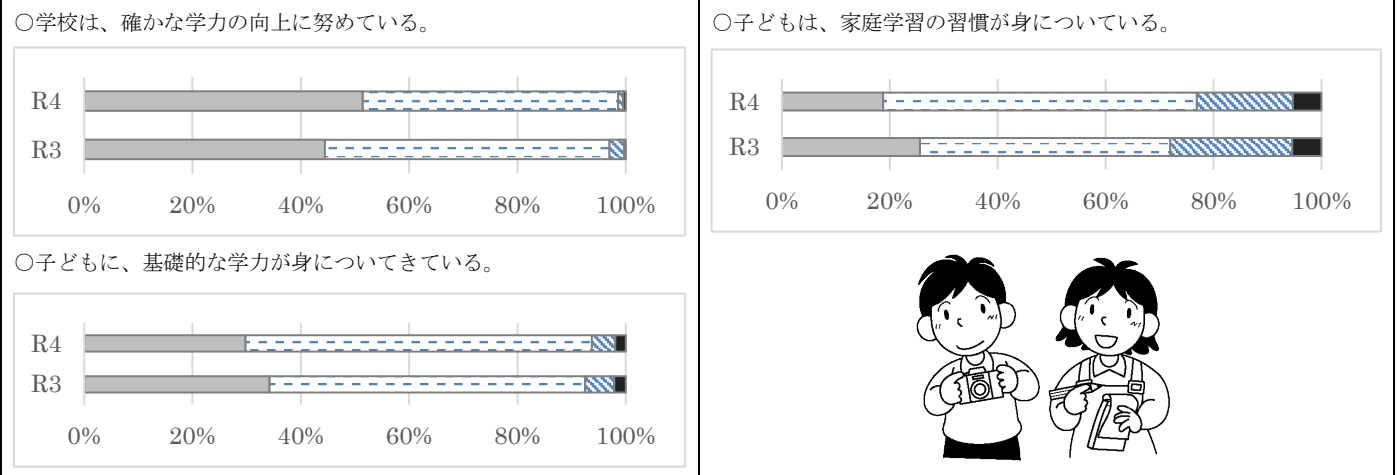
○学校は、確かな学力の向上に努めている。

R4
R3
0% 20% 40% 60% 80% 100%

○子どもに、基礎的な学力が身についてきている。

R4
R3
0% 20% 40% 60% 80% 100%

○子どもは、家庭学習の習慣が身についている。

R4
R3
0% 20% 40% 60% 80% 100%